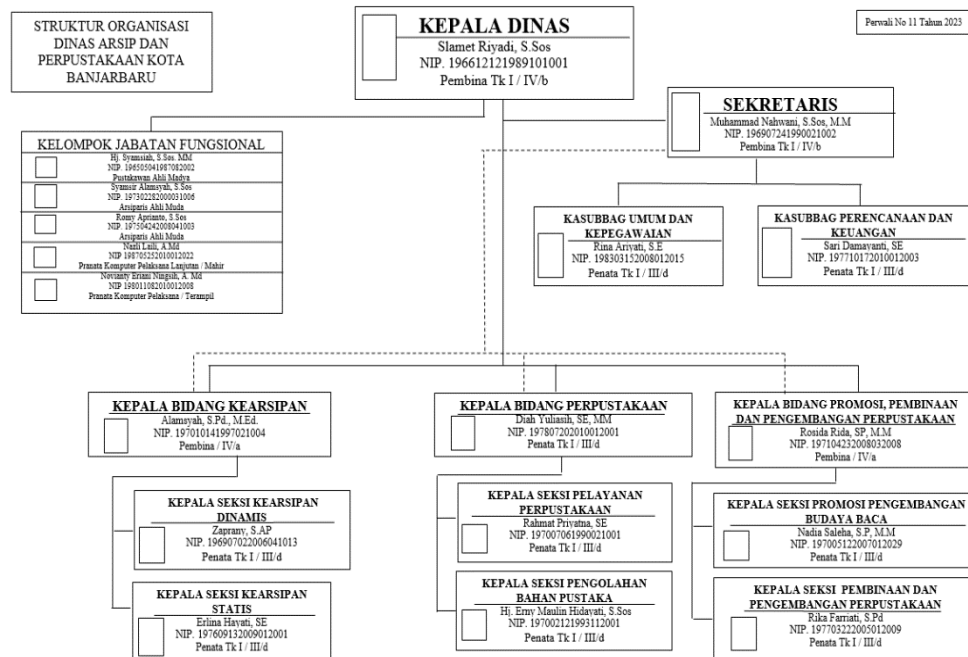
STRUKTUR ORGANISASI DINAS ARSIP DAN PERPUSTAKAAN KOTA BANJARBARU

KEPALA DINAS
Slamet Riyadi, S.Sos
NIP. 196612121989101001
Pembina Tk I / IV/b

Perwali No 11 Tahun 2023

SEKRETARIS
Muhammad Nahwani, S.Sos, M.M
NIP. 196907241990021002
Pembina Tk I / IV/b

KELOMPOK JABATAN FUNGSIONAL
Hj. Syamsiah, S.Sos. MM
NIP. 196505041987082002
Pustakawan Ahli Madya
Syamsir Alamsyah, S.Sos
NIP. 197302282000031006
Arsiparis Ahli Muda
Romy Aprianto, S.Sos
NIP. 197504242008041003
Arsiparis Ahli Muda
Nazli Laili, A.Md
NIP 198705252010012022
Pranata Komputer Pelaksana Lanjutan / Mahir
Novianty Eriani Ningsih, A. Md
NIP 198011082010012008
Pranata Komputer Pelaksana / Terampil

KASUBBAG UMUM DAN KEPEGAWAIAN
Rina Ariyati, S.E
NIP. 198303152008012015
Penata Tk I / III/d

KASUBBAG PERENCANAAN DAN KEUANGAN
Sari Damayanti, SE
NIP. 197710172010012003
Penata Tk I / III/d

KEPALA BIDANG KEARSIPAN
Alamsyah, S.Pd., M.Ed.
NIP. 197010141997021004
Pembina / IV/a

KEPALA BIDANG PERPUSTAKAAN
Diah Yuliasih, SE, MM
NIP. 197807202010012001
Penata Tk I / III/d

KEPALA BIDANG PROMOSI, PEMBINAAN DAN PENGEMBANGAN PERPUSTAKAAN
Rosida Rida, SP, M.M
NIP. 197104232008032008
Pembina / IV/a

KEPALA SEKSI KEARSIPAN DINAMIS
Zaprany, S.AP
NIP. 196907022006041013
Penata Tk I / III/d

KEPALA SEKSI PELAYANAN PERPUSTAKAAN
Rahmat Priyatna, SE
NIP. 197007061990021001
Penata Tk I / III/d

KEPALA SEKSI PROMOSI PENGEMBANGAN BUDAYA BACA
Nadia Saleha, S.P, M.M
NIP. 197005122007012029
Penata Tk I / III/d

KEPALA SEKSI KEARSIPAN STATIS
Erlina Hayati, SE
NIP. 197609132009012001
Penata Tk I / III/d

KEPALA SEKSI PENGOLAHAN BAHAN PUSTAKA
Hj. Erny Maulin Hidayati, S.Sos
NIP. 197002121993112001
Penata Tk I / III/d

KEPALA SEKSI PEMBINAAN DAN PENGEMBANGAN PERPUSTAKAAN
Rika Farriati, S.Pd
NIP. 197703222005012009
Penata Tk I / III/d